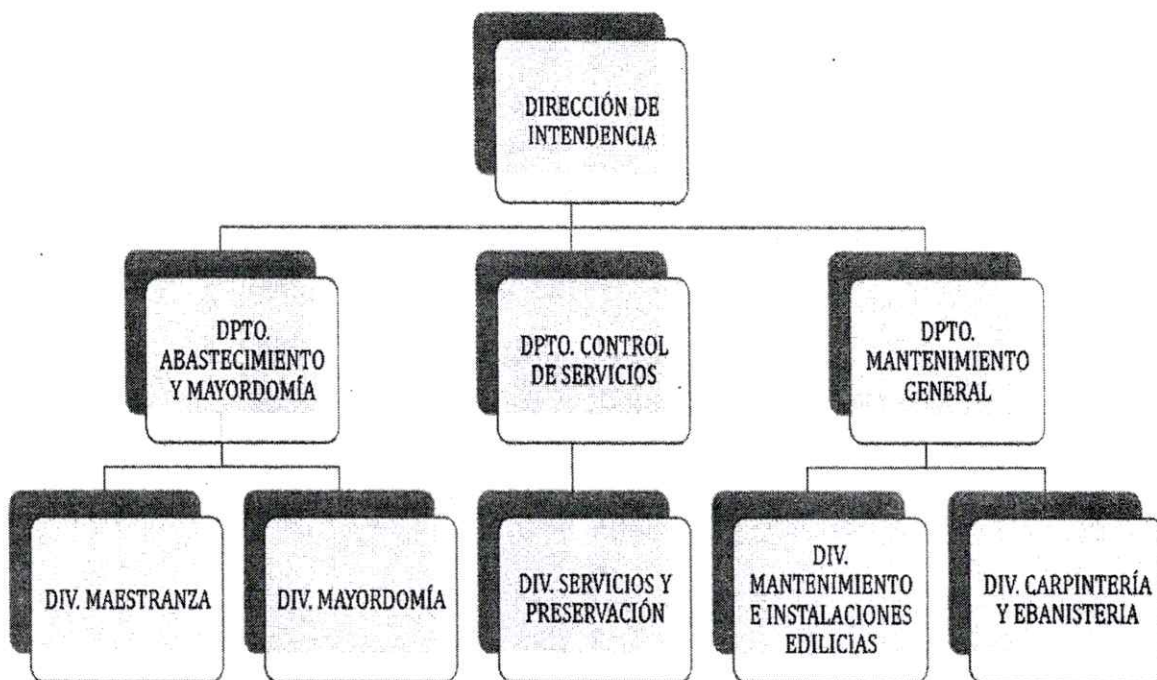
DIRECCIÓN DE INTENDENCIA

DPTO. ABASTECIMIENTO Y MAYORDOMÍA

DPTO. CONTROL DE SERVICIOS

DPTO. MANTENIMIENTO GENERAL

DIV. MAESTRANZA

DIV. MAYORDOMÍA

DIV. SERVICIOS Y PRESERVACIÓN

DIV. MANTENIMIENTO E INSTALACIONES EDILICIAS

DIV. CARPINTERÍA Y EBANISTERIA